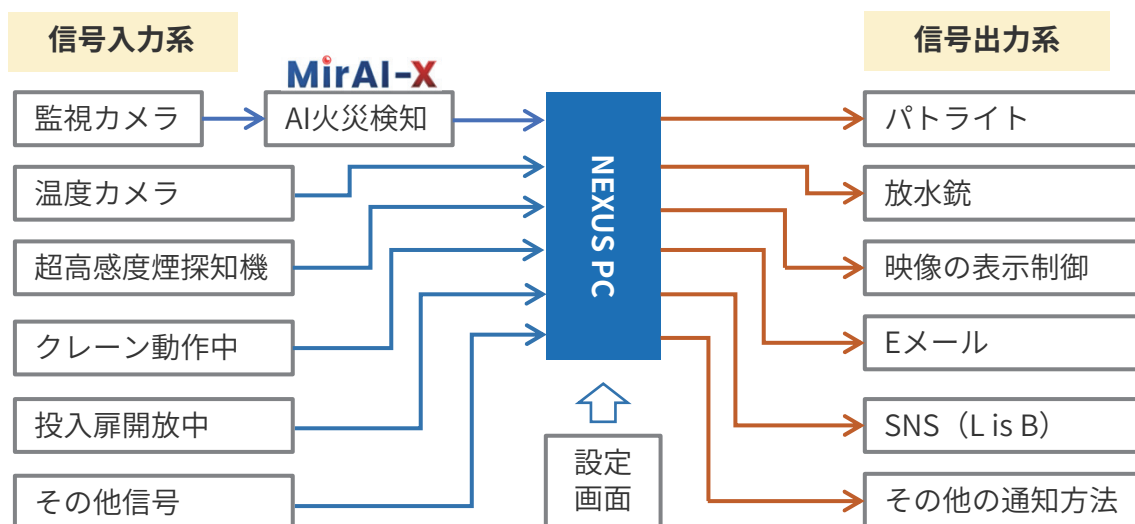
信号入力系

MirAI-X

監視カメラ

AI火災検知

温度カメラ

超高感度煙探知機

クレーン動作中

投入扉開放中

その他信号

NEXUS PC

設定画面

信号出力系

パトライト

放水銃

映像の表示制御

Eメール

SNS（L is B）

その他の通知方法